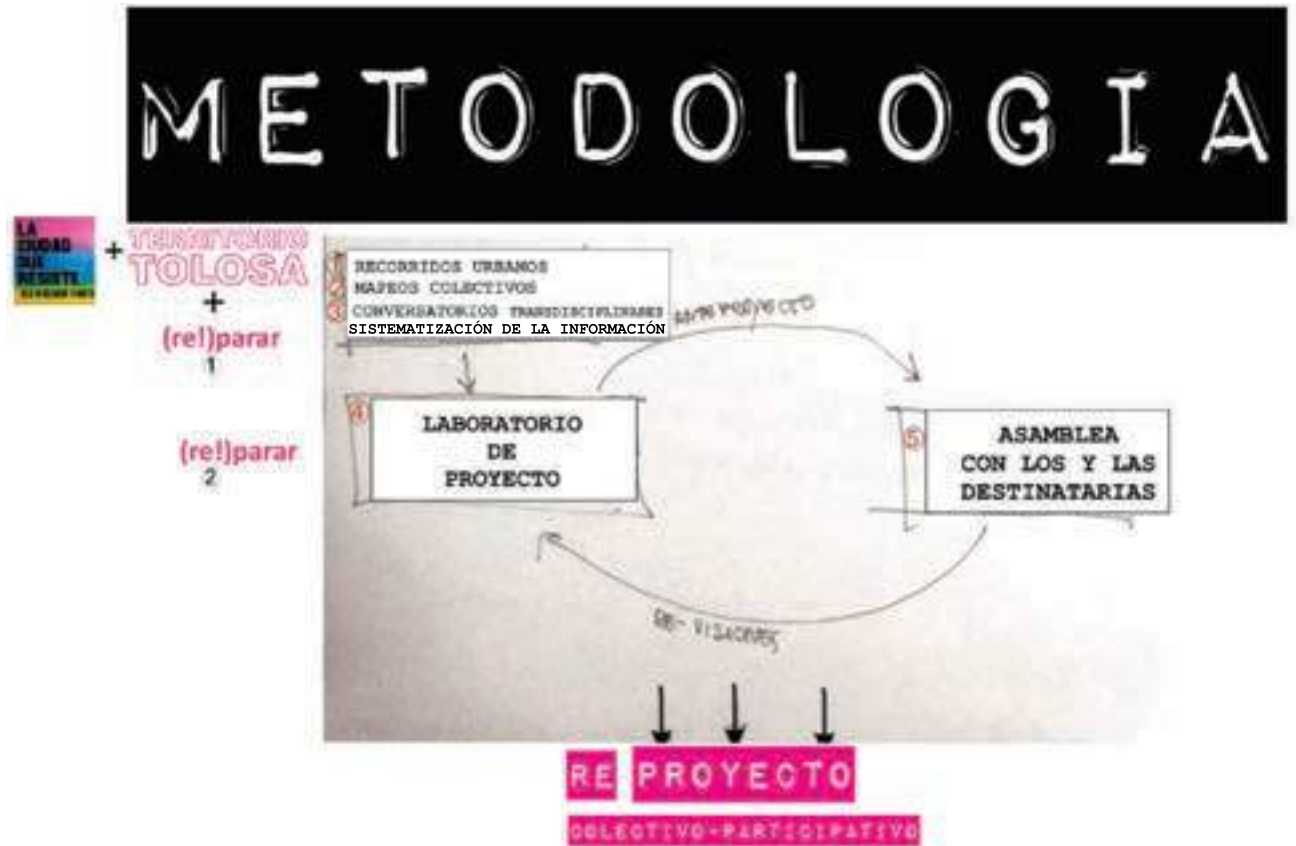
METODOLOGIA

LA CIUDAD QUE RESISTE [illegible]

+ TERRITORIO TOLOSA

+

(re!)parar 1

(re!)parar 2

1 RECORRIDOS URBANOS
2 MAPEOS COLECTIVOS
3 CONVERSATORIOS TRANSDISCIPLINARES
SISTEMATIZACIÓN DE LA INFORMACIÓN

ANTE PROYECTO

4 LABORATORIO DE PROYECTO

5 ASAMBLEA CON LOS Y LAS DESTINATARIAS

RE-VISIONES

RE PROYECTO

COLECTIVO-PARTICIPATIVO